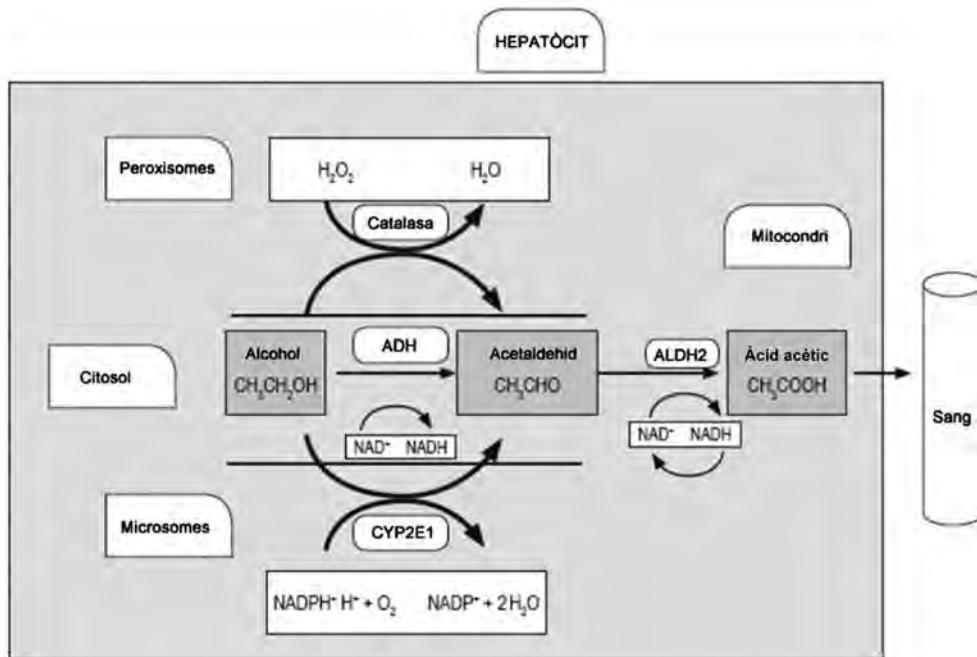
HEPATÒCIT

Peroxisomes

$H_2O_2$

$H_2O$

Catalasa

Mitocondri

Citosol

Alcohol
$CH_3CH_2OH$

ADH

Acetaldehid
$CH_3CHO$

ALDH2

Àcid acètic
$CH_3COOH$

Sang

$NAD^+$ NADH

$NAD^+$ NADH

Microsomes

CYP2E1

$NADPH^+ H^+ + O_2$ $NADP^+ + 2H_2O$